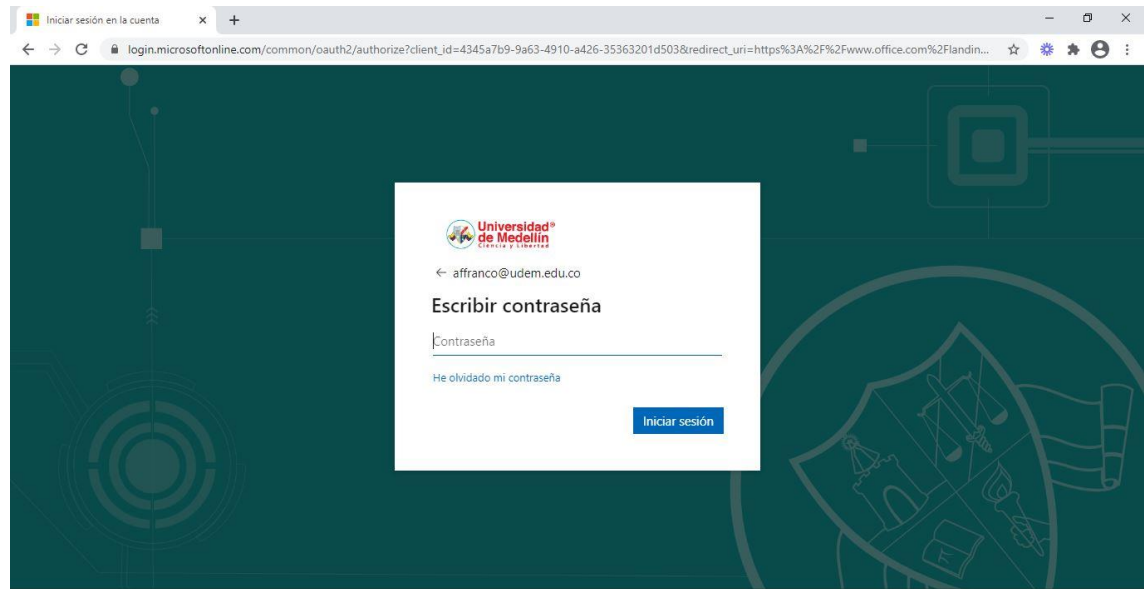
Iniciar sesión en la cuenta

login.microsoftonline.com/common/oauth2/authorize?client_id=4345a7b9-9a63-4910-a426-35363201d503&redirect_uri=https%3A%2F%2Fwww.office.com%2Flandin...

Universidad® de Medellín
Ciencia y Libertad

← affranco@udem.edu.co

Escribir contraseña

Contraseña

He olvidado mi contraseña

Iniciar sesión